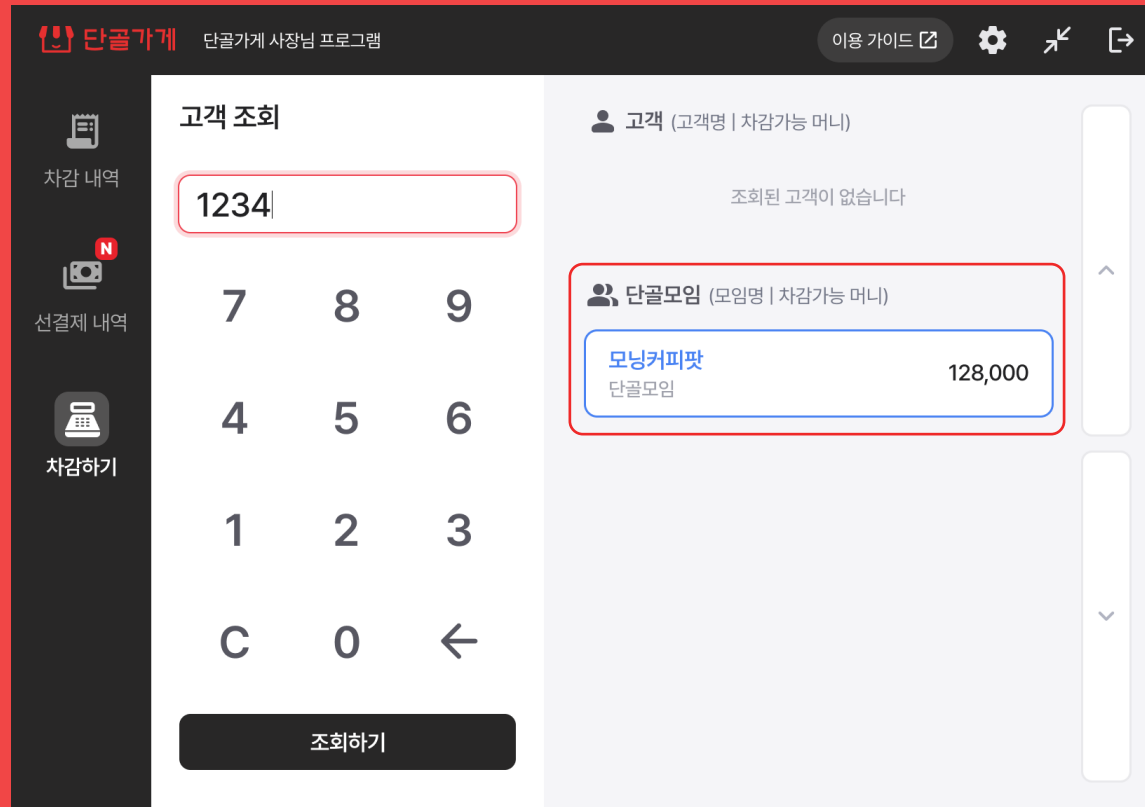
단골가게 단골가게 사장님 프로그램

이용 가이드

차감 내역

N

선결제 내역

차감하기

고객 조회

1234

7 8 9

4 5 6

1 2 3

C 0

조회하기

고객 (고객명 | 차감가능 머니)

조회된 고객이 없습니다

단골모임 (모임명 | 차감가능 머니)

모닝커피팟
단골모임
128,000